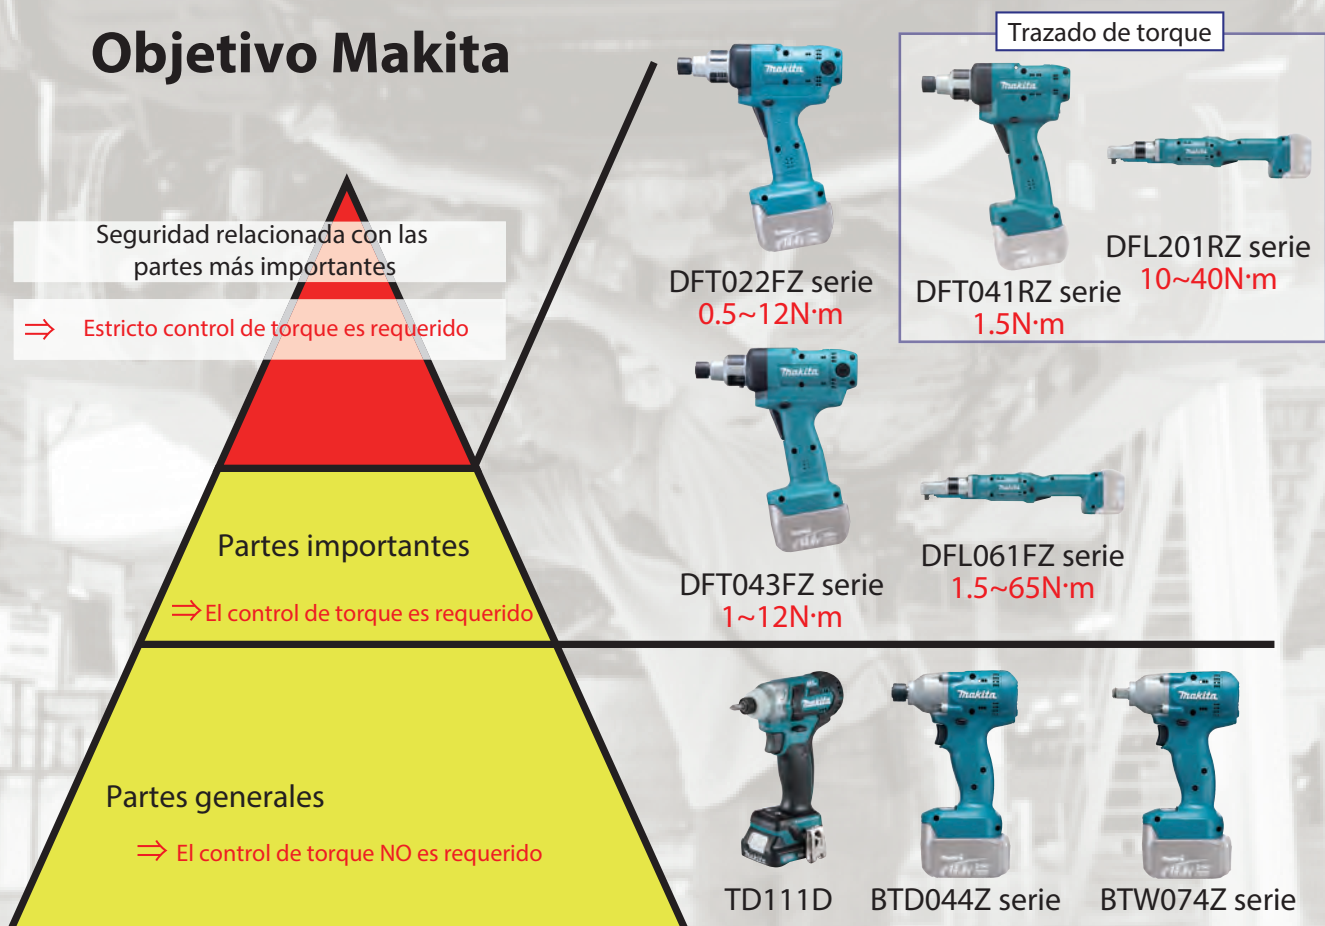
Objetivo Makita

Seguridad relacionada con las partes más importantes

⇒ Estricto control de torque es requerido

Partes importantes

⇒El control de torque es requerido

Partes generales

⇒ El control de torque NO es requerido

DFT022FZ serie
0.5~12N·m

Trazado de torque

DFT041RZ serie
1.5N·m

DFL201RZ serie
10~40N·m

DFT043FZ serie
1~12N·m

DFL061FZ serie
1.5~65N·m

TD111D

BTD044Z serie

BTW074Z serie